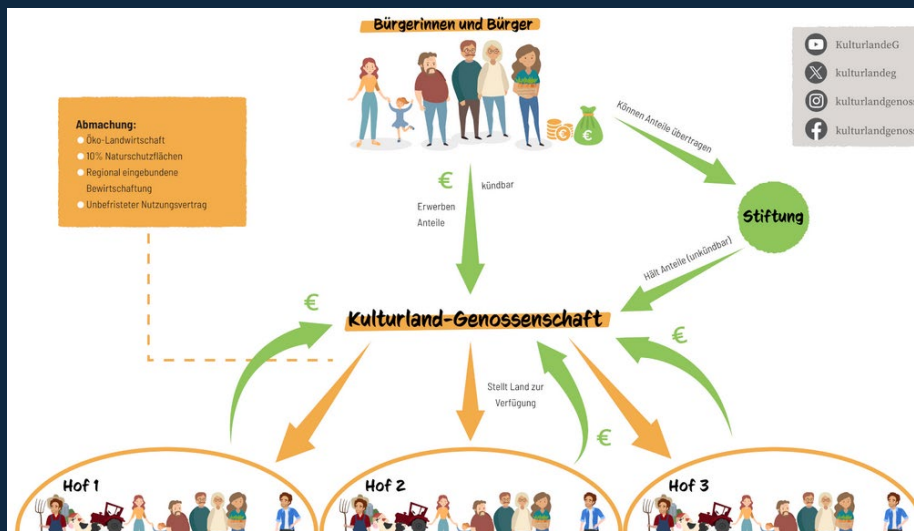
Bürgerinnen und Bürger

KulturlandeG
kulturlandeg
kulturlandgenos
kulturlandgenos

Abmachung:
Öko-Landwirtschaft
10% Naturschutzflächen
Regional eingebundene Bewirtschaftung
Unbefristeter Nutzungsvertrag

€
Erwerben Anteile
kündbar

Können Anteile übertragen

Stiftung

Hält Anteile (unkündbar)

€

Kulturland-Genossenschaft

€

Stellt Land zur Verfügung

€

Hof 1
Hof 2
Hof 3